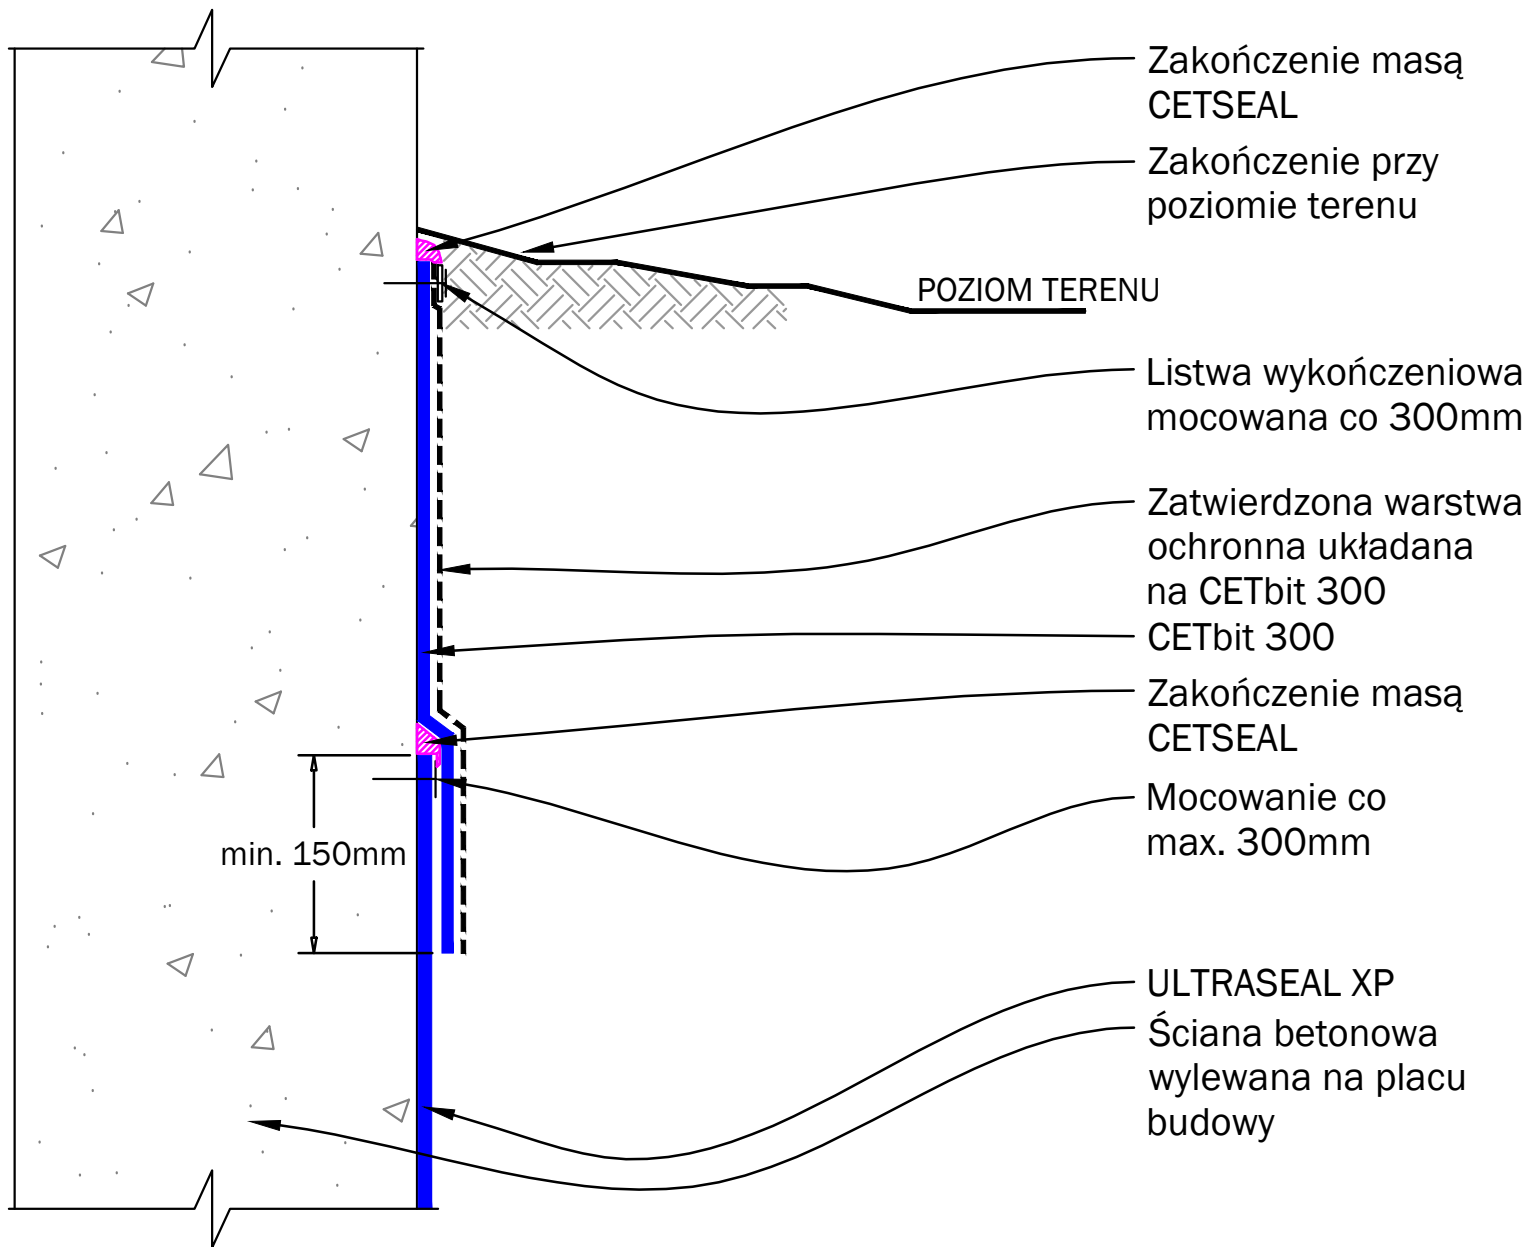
Zakończenie masą CETSEAL

Zakończenie przy poziomie terenu

POZIOM TERENU

Listwa wykończeniowa mocowana co 300mm

Zatwierdzona warstwa ochronna układana na CETbit 300

CETbit 300

Zakończenie masą CETSEAL

Mocowanie co max. 300mm

min. 150mm

ULTRASEAL XP

Ściana betonowa wylewana na placu budowy